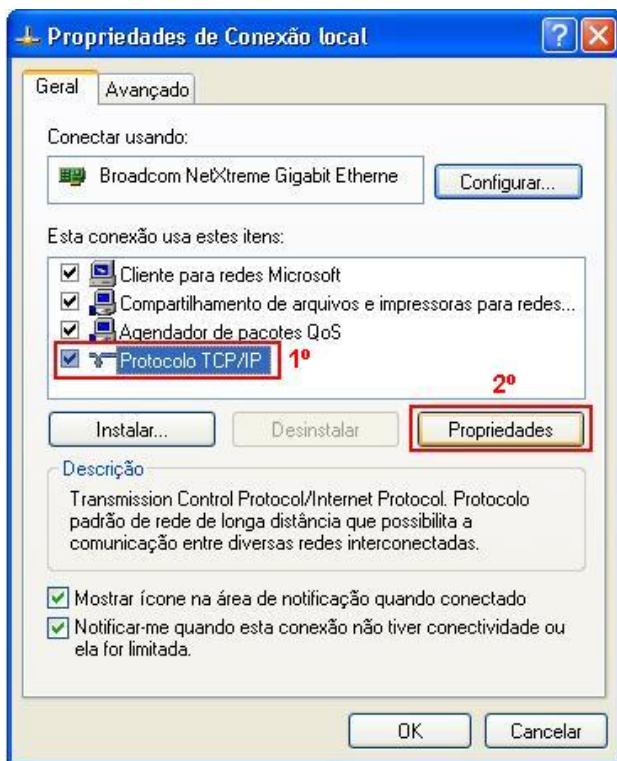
Propriedades de Conexão local

Geral | Avançado

Conectar usando:

Broadcom NetXtreme Gigabit Etherne

Configurar...

Esta conexão usa estes itens:

Cliente para redes Microsoft
Compartilhamento de arquivos e impressoras para redes...
Agendador de pacotes QoS
Protocolo TCP/IP 1º

2º

Instalar... Desinstalar Propriedades

Descrição

Transmission Control Protocol/Internet Protocol. Protocolo padrão de rede de longa distância que possibilita a comunicação entre diversas redes interconectadas.

Mostrar ícone na área de notificação quando conectado

Notificar-me quando esta conexão não tiver conectividade ou ela for limitada.

OK Cancelar